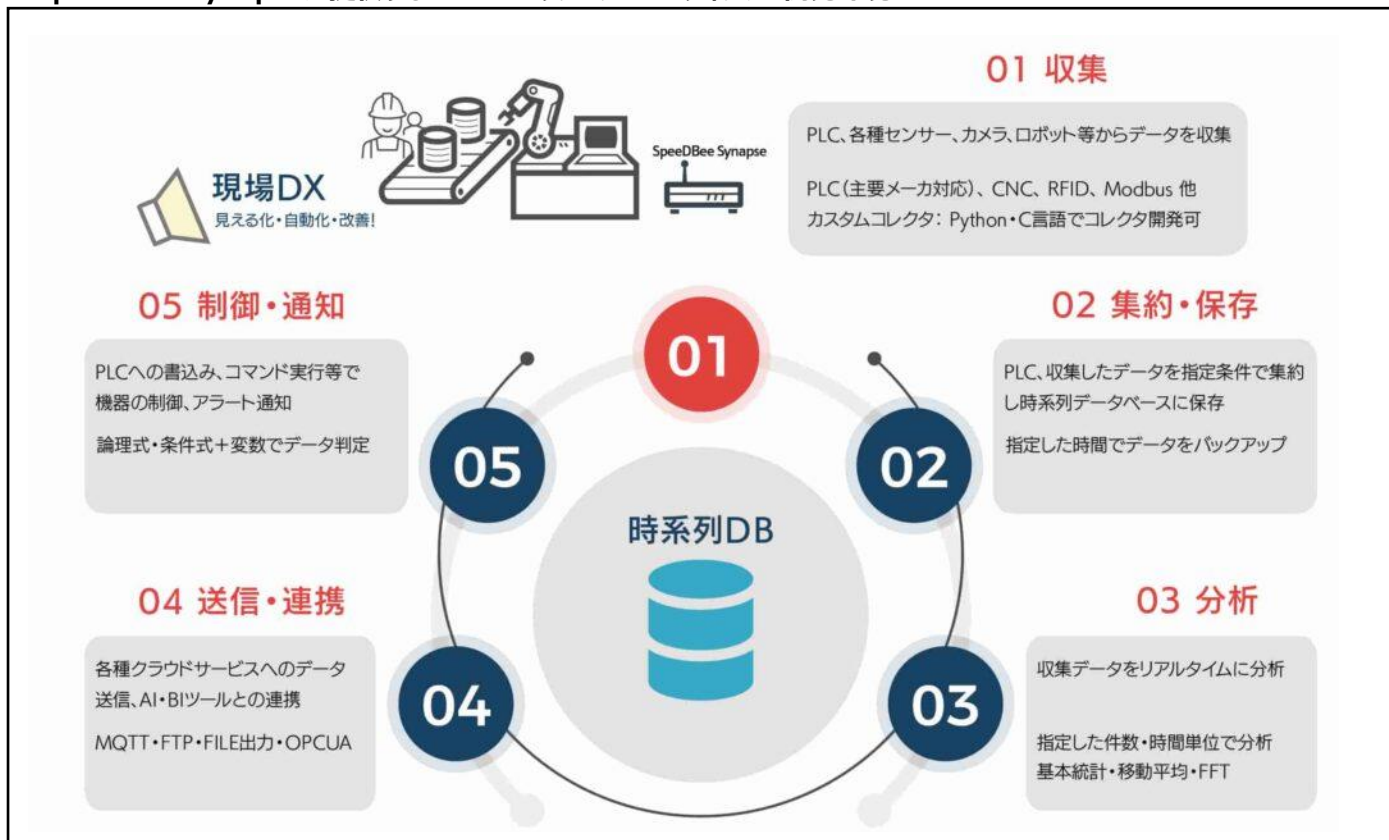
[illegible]

現場DX
見える化・自動化・改善!

SpeeDBee Synapse

01 収集

PLC、各種センサー、カメラ、ロボット等からデータを収集

PLC(主要メーカ対応)、CNC、RFID、Modbus 他
カスタムコレクタ: Python・C言語でコレクタ開発可

05 制御・通知

PLCへの書込み、コマンド実行等で機器の制御、アラート通知

論理式・条件式+変数でデータ判定

02 集約・保存

PLC、収集したデータを指定条件で集約し時系列データベースに保存

指定した時間でデータをバックアップ

01

05

02

時系列DB

04

03

04 送信・連携

各種クラウドサービスへのデータ送信、AI・BIツールとの連携

MQTT・FTP・FILE出力・OPCUA

03 分析

収集データをリアルタイムに分析

指定した件数・時間単位で分析
基本統計・移動平均・FFT